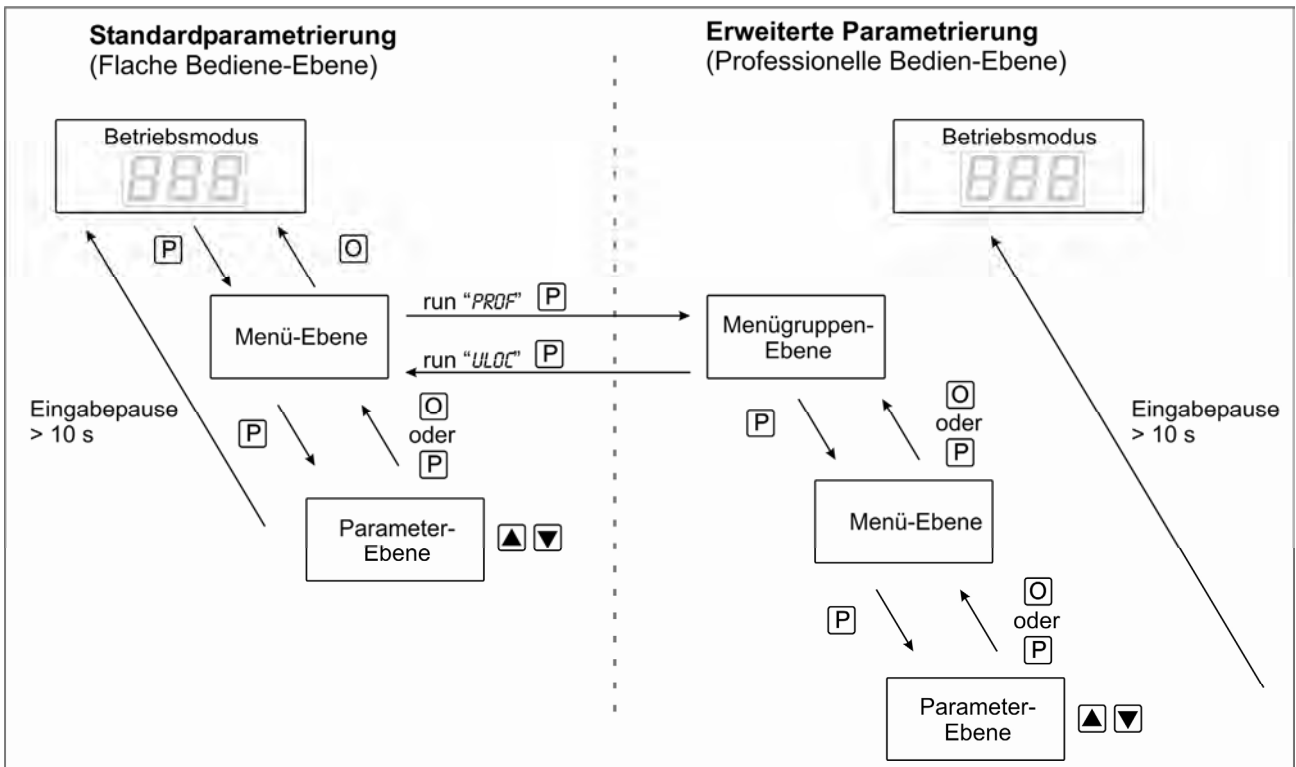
**Standardparametrierung**
(Flache Bediene-Ebene)

**Erweiterte Parametrierung**
(Professionelle Bedien-Ebene)

Betriebsmodus
888

P

O

Menü-Ebene

run "PROF" P

run "ULOC" P

Eingabepause > 10 s

P

O
oder
P

Parameter-Ebene

▲ ▼

Betriebsmodus
888

Menügruppen-Ebene

P

O
oder
P

Eingabepause > 10 s

Menü-Ebene

P

O
oder
P

Parameter-Ebene

▲ ▼